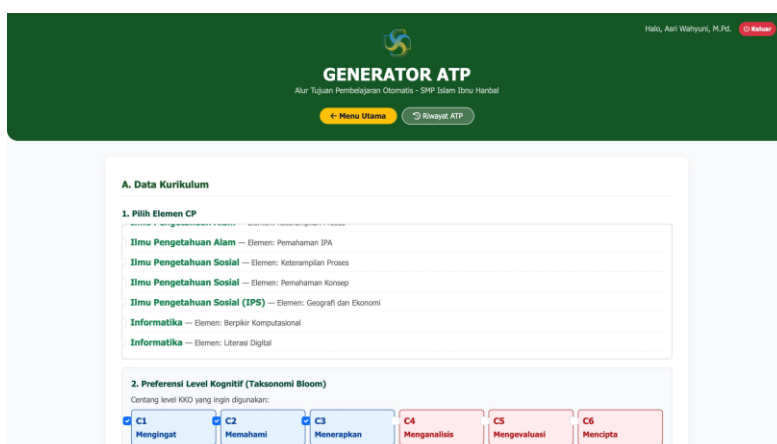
Halo, Asri Wahyuni, M.Pd. Keluar

GENERATOR ATP

Alur Tujuan Pembelajaran Otomatis - SMP Islam Ibnu Hanbal

← Menu Utama

Riwayat ATP

A. Data Kurikulum

1. Pilih Elemen CP

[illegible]

Ilmu Pengetahuan Alam — Elemen: Pemahaman IPA

Ilmu Pengetahuan Sosial — Elemen: Keterampilan Proses

Ilmu Pengetahuan Sosial — Elemen: Pemahaman Konsep

Ilmu Pengetahuan Sosial (IPS) — Elemen: Geografi dan Ekonomi

Informatika — Elemen: Berpikir Komputasional

Informatika — Elemen: Literasi Digital

2. Preferensi Level Kognitif (Taksonomi Bloom)

Centang level KKO yang ingin digunakan:

C1 Mengingat

C2 Memahami

C3 Menerapkan

C4 Menganalisis

C5 Mengevaluasi

C6 Mencipta